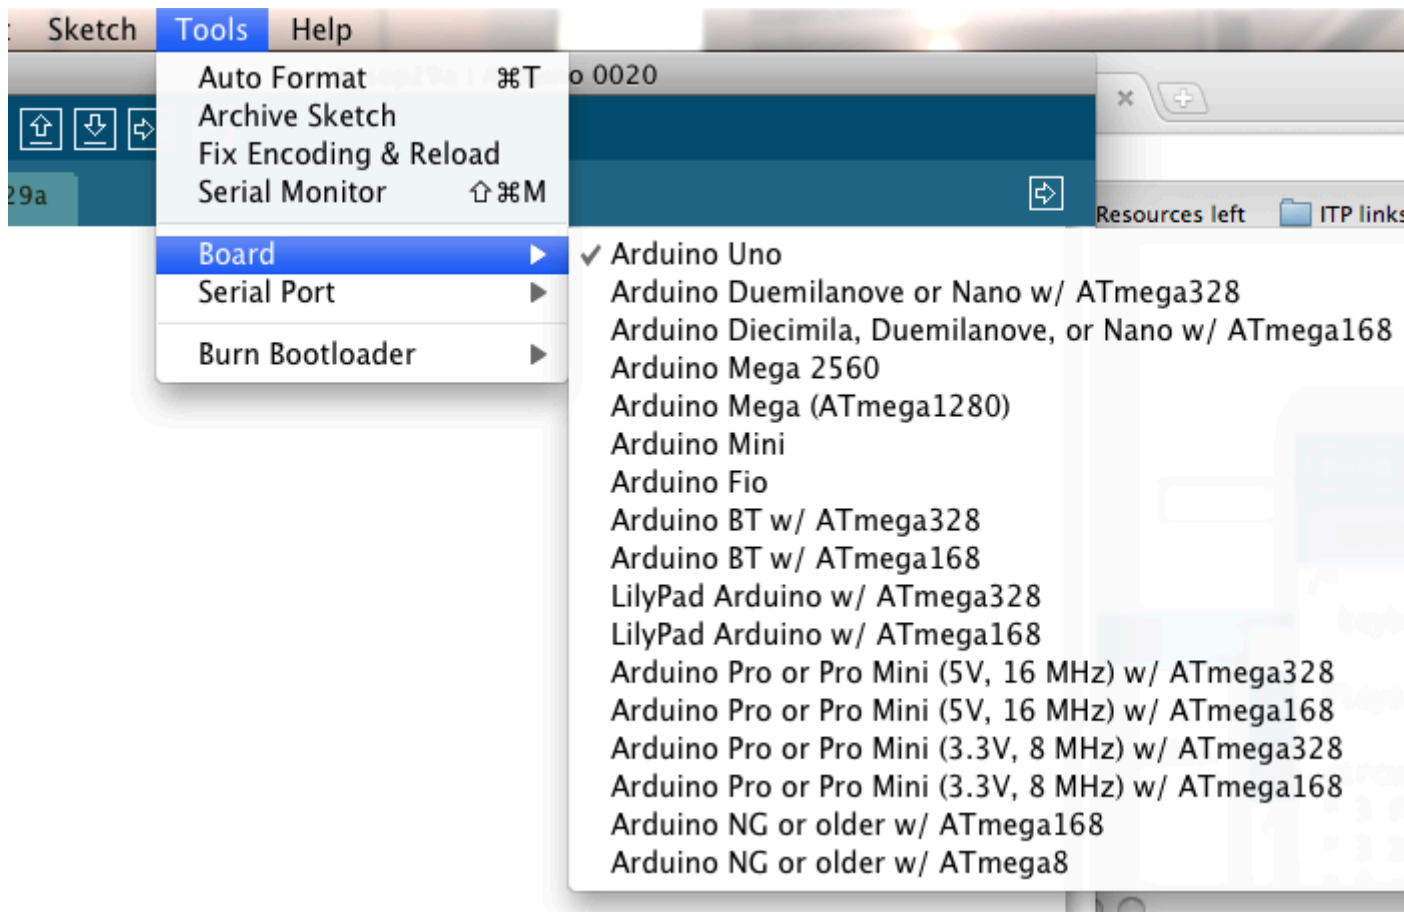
Sketch Tools Help

Auto Format ⌘T
Archive Sketch
Fix Encoding & Reload
Serial Monitor ⇧⌘M

Board
Serial Port

Burn Bootloader

o 0020

29a

Resources left
ITP links

✓ Arduino Uno
Arduino Duemilanove or Nano w/ ATmega328
Arduino Diecimila, Duemilanove, or Nano w/ ATmega168
Arduino Mega 2560
Arduino Mega (ATmega1280)
Arduino Mini
Arduino Fio
Arduino BT w/ ATmega328
Arduino BT w/ ATmega168
LilyPad Arduino w/ ATmega328
LilyPad Arduino w/ ATmega168
Arduino Pro or Pro Mini (5V, 16 MHz) w/ ATmega328
Arduino Pro or Pro Mini (5V, 16 MHz) w/ ATmega168
Arduino Pro or Pro Mini (3.3V, 8 MHz) w/ ATmega328
Arduino Pro or Pro Mini (3.3V, 8 MHz) w/ ATmega168
Arduino NG or older w/ ATmega168
Arduino NG or older w/ ATmega8